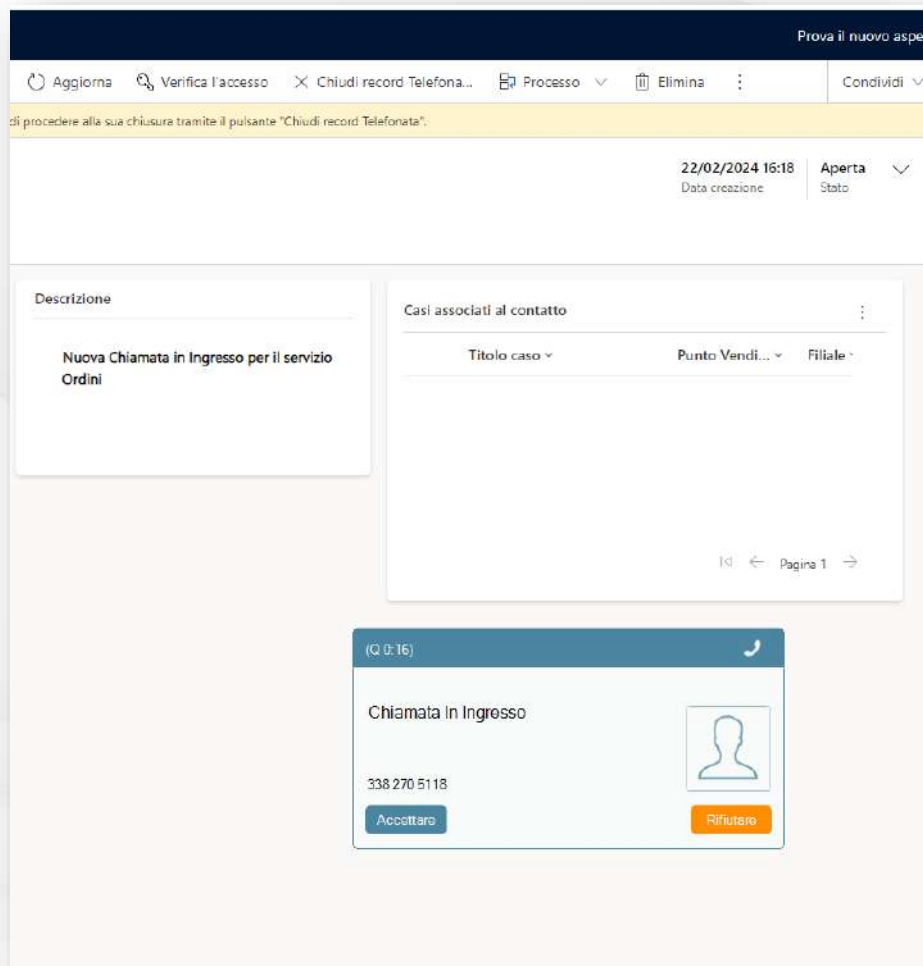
Prova il nuovo aspe

Aggiorna Verifica l'accesso Chiudi record Telefona... Processo Elimina Condividi

di procedere alla sua chiusura tramite il pulsante "Chiudi record Telefonata".

22/02/2024 16:18
Data creazione

Aperta
Stato

Descrizione

Nuova Chiamata in Ingresso per il servizio Ordini

Casi associati al contatto

| Titolo caso | Punto Vendi... | Filiale |
|---|---|---|

Pagina 1

(Q 0:16)

Chiamata In Ingresso

338 270 5118

Accettare

Rifiutare